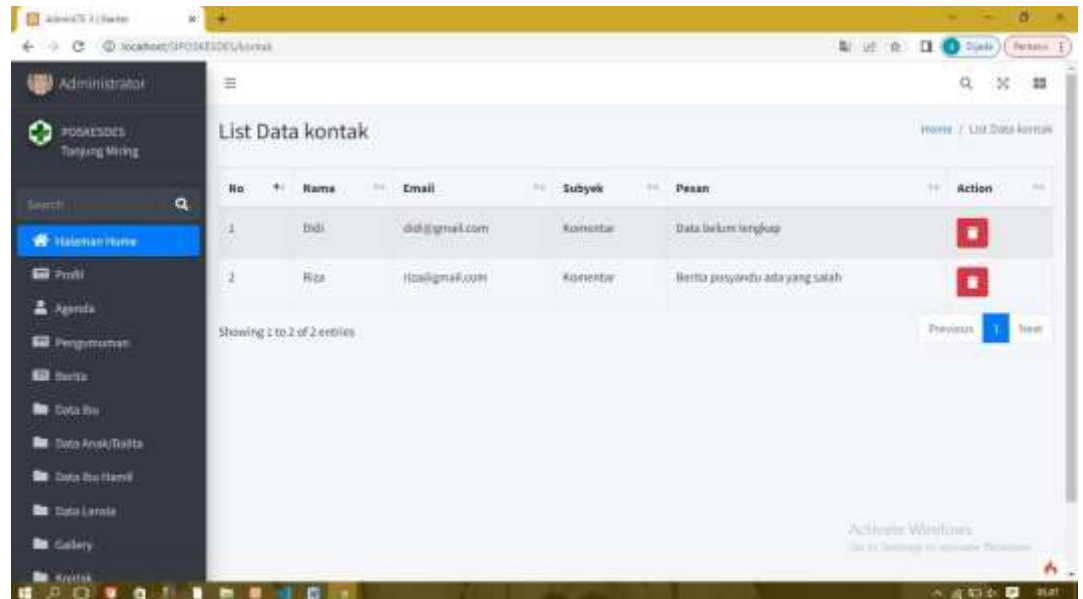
AdminLTE 3 | Starter

localhost/SIPOSKESDES/kontak

Dijeda

Perbarui

Administrator

POSKESDES
Tanjung Miring

Search

Halaman Home

Profil

Agenda

Pengumuman

Berita

Data Ibu

Data Anak/Balita

Data Ibu Hamil

Data Lansia

Gallery

Kontak

List Data kontak

Home / List Data kontak

| No | Nama | Email | Subyek | Pesan | Action |
|---|---|---|---|---|---|
| 1 | Didi | didi@gmail.com | Komentar | Data belum lengkap | |
| 2 | Riza | riza@gmail.com | Komentar | Berita posyandu ada yang salah | |

Showing 1 to 2 of 2 entries

Previous 1 Next

Activate Windows
Go to Settings to activate Windows.

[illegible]